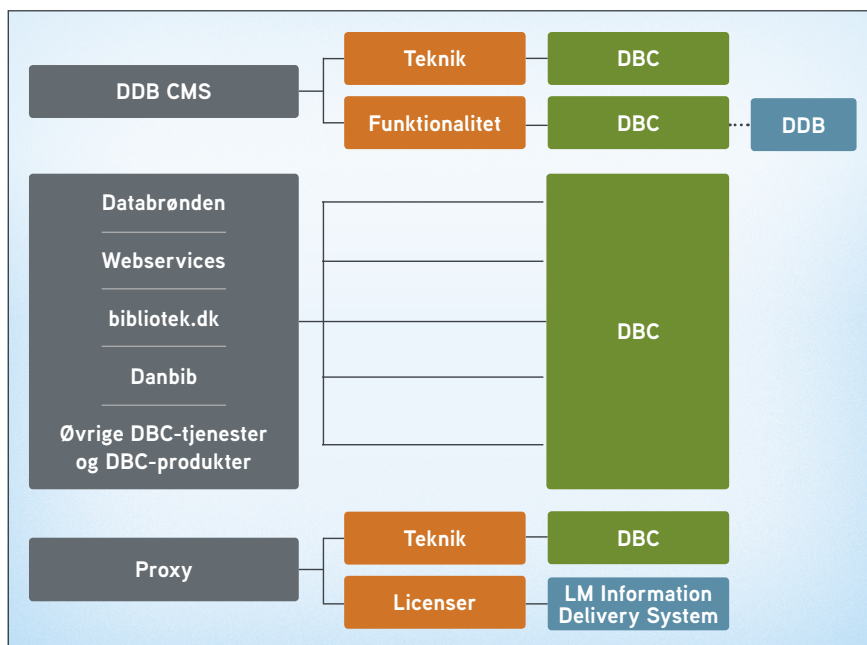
DDB CMS

Teknik

DBC

Funktionalitet

DBC

DDB

Databrønden

Webservices

bibliotek.dk

Danbib

Øvrige DBC-tjenester og DBC-produkter

DBC

Proxy

Teknik

DBC

Licenser

LM Information Delivery System